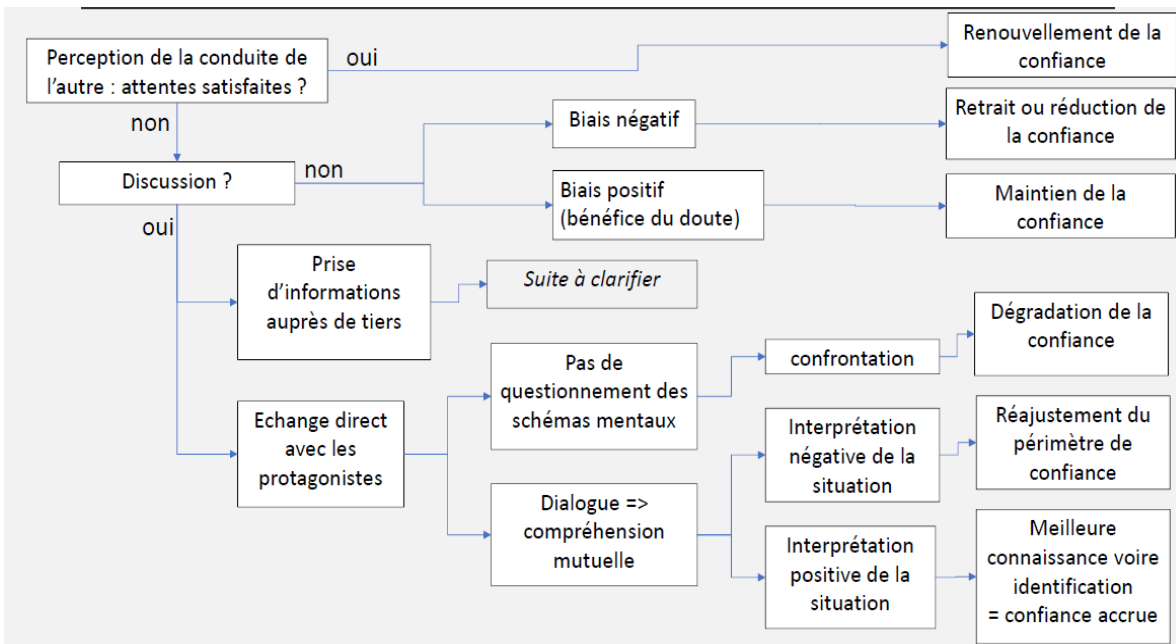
Perception de la conduite de l'autre : attentes satisfaites ?

oui

Renouvellement de la confiance

non

Discussion ?

non

Biais négatif

Retrait ou réduction de la confiance

Biais positif (bénéfice du doute)

Maintien de la confiance

oui

Prise d'informations auprès de tiers

Suite à clarifier

Echange direct avec les protagonistes

Pas de questionnement des schémas mentaux

confrontation

Dégradation de la confiance

Dialogue => compréhension mutuelle

Interprétation négative de la situation

Réajustement du périmètre de confiance

Interprétation positive de la situation

Meilleure connaissance voire identification = confiance accrue